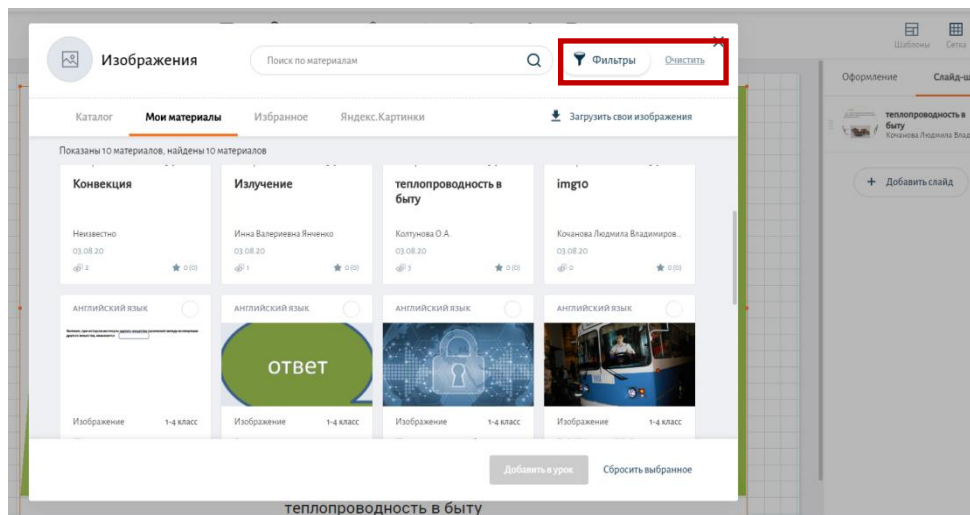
Изображения

Поиск по материалам

Фильтры

Очистить

Шаблоны

Сетка

Оформление

Слайд-ш

теплопроводность в быту
Кочанова Людмила Влад

Добавить слайд

Каталог

Мои материалы

Избранное

Яндекс.Картинки

Загрузить свои изображения

Показаны 10 материалов, найдены 10 материалов

Конвекция

Неизвестно
03.08.20
2
0 (0)

Излучение

Инна Валериевна Янченко
03.08.20
1
0 (0)

теплопроводность в быту

Колтунова О.А.
03.08.20
3
0 (0)

img10

Кочанова Людмила Владимиров...
03.08.20
0
0 (0)

АНГЛИЙСКИЙ ЯЗЫК

Изображение
1-4 класс

АНГЛИЙСКИЙ ЯЗЫК

ответ

Изображение
1-4 класс

АНГЛИЙСКИЙ ЯЗЫК

Изображение
1-4 класс

АНГЛИЙСКИЙ ЯЗЫК

Изображение
1-4 класс

Добавить в урок

Сбросить выбранное

теплопроводность в быту